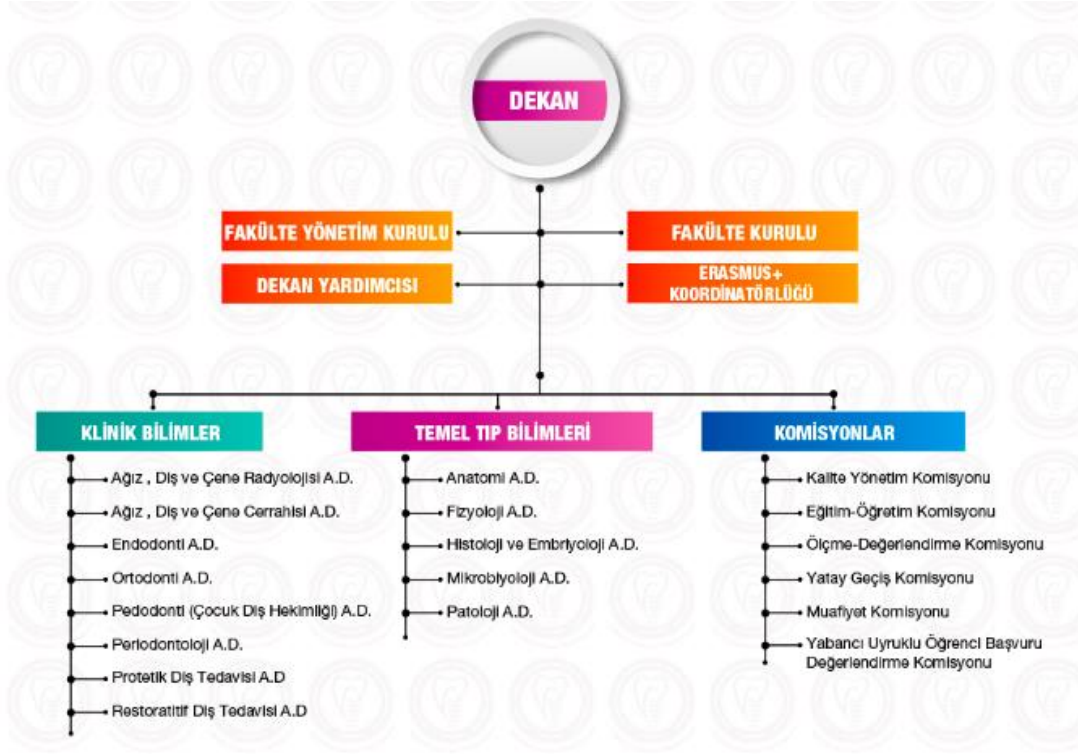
DEKAN

FAKÜLTE YÖNETİM KURULU

FAKÜLTE KURULU

DEKAN YARDIMCISI

ERASMUS+ KOORDİNATÖRLÜĞÜ

KLİNİK BİLİMLER

Ağız , Diş ve Çene Radyolojisi A.D.
Ağız , Diş ve Çene Cerrahisi A.D.
Endodonti A.D.
Ortodonti A.D.
Pedodonti (Çocuk Diş Hekimliği) A.D.
Periodontoloji A.D.
Protetik Diş Tedavisi A.D
Restoratitif Diş Tedavisi A.D

TEMEL TIP BİLİMLERİ

Anatomi A.D.
Fizyoloji A.D.
Histoloji ve Embriyoloji A.D.
Mikrobiyoloji A.D.
Patoloji A.D.

KOMİSYONLAR

Kalite Yönetim Komisyonu
Eğitim-Öğretim Komisyonu
Ölçme-Değerlendirme Komisyonu
Yatay Geçiş Komisyonu
Muafiyet Komisyonu
Yabancı Uyruklu Öğrenci Başvuru Değerlendirme Komisyonu